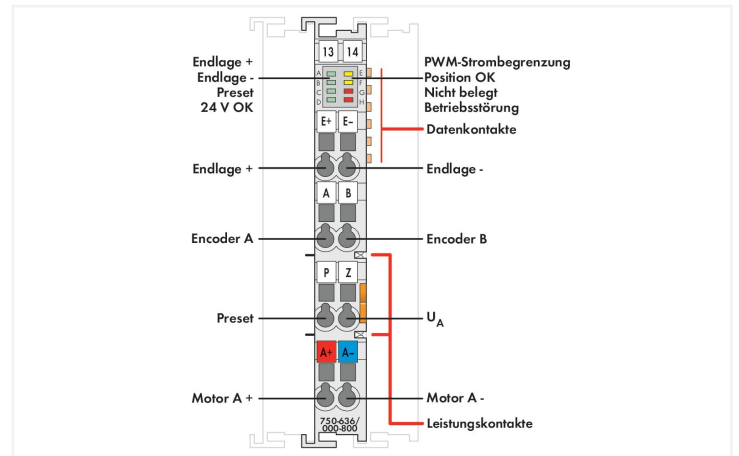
13 14

Endlage +
Endlage -
Preset
24 V OK

A B C D
E F G H

PWM-Strombegrenzung
Position OK
Nicht belegt
Betriebsstörung

E+ E-

Datenkontakte

Endlage +
Endlage -

A B

Encoder A
Encoder B

P Z

Preset
$U_A$

A+ A-

Motor A +
Motor A -

750-636/
000-800

Leistungskontakte